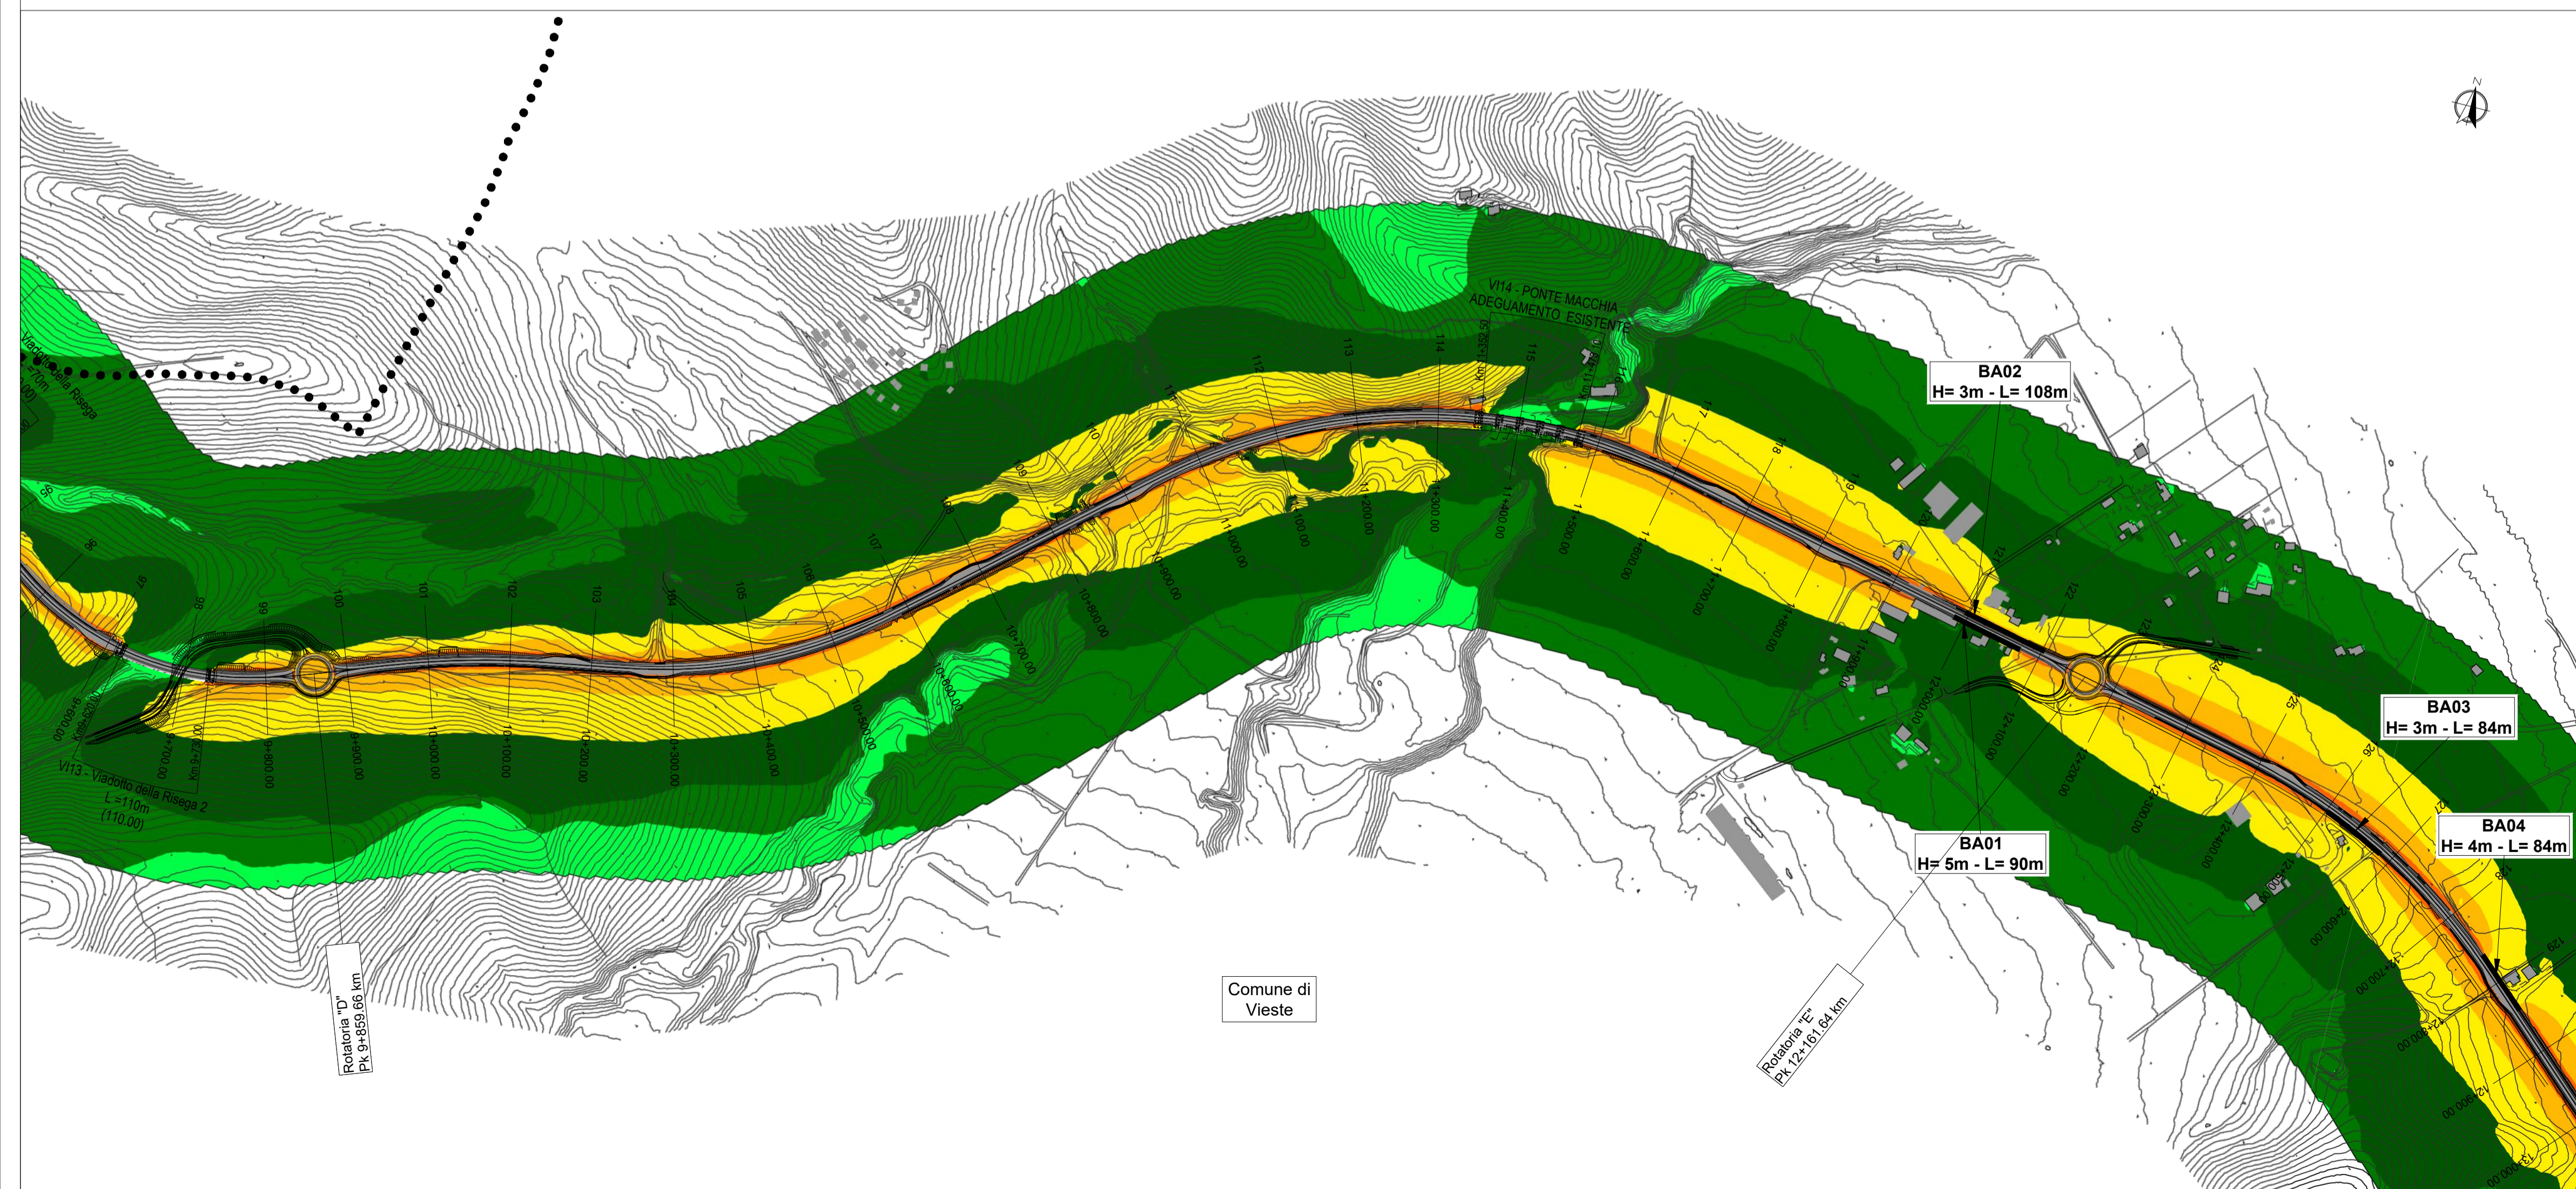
VI14 - PONTE MACCHIA
ADEGUAMENTO ESISTENTE

BA02
H= 3m - L= 108m

BA03
H= 3m - L= 84m

BA04
H= 4m - L= 84m

BA01
H= 5m - L= 90m

VI13 - Viadotto della Risega 2
L =110m
(110.00)

Rotatoria "D"
Pk 9+859.66 km

Comune di
Vieste

Rotatoria "E"
Pk 12+161.64 km

96
97
98
99
100
101
102
103
104
105
106
107
108
109
110
111
112
113
114
115
117
118
119
120
121
122
123
125
126
127
129

9+700.00
9+800.00
9+900.00
10+000.00
10+100.00
10+200.00
10+300.00
10+400.00
10+500.00
10+600.00
10+700.00
10+800.00
10+900.00
11+000.00
11+100.00
11+200.00
11+300.00
11+400.00
11+500.00
11+600.00
11+700.00
11+800.00
11+900.00
12+000.00
12+100.00
12+200.00
12+300.00
12+400.00
12+500.00
12+600.00
12+700.00
12+900.00
13+000.00